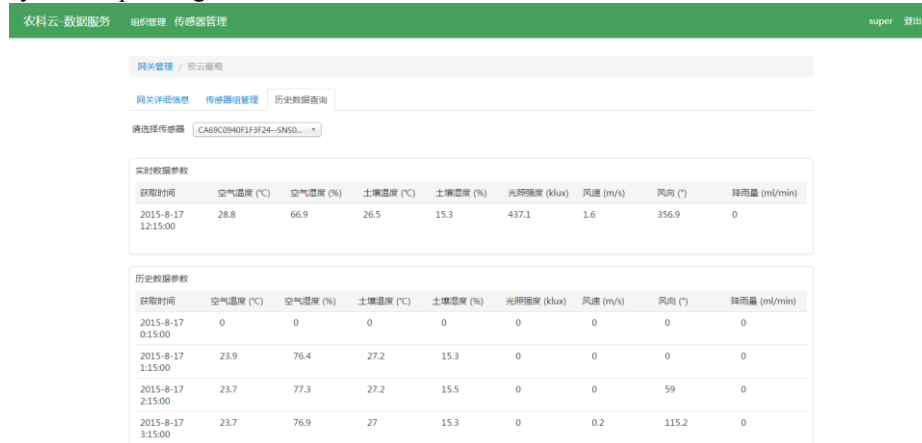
农科云-数据服务 组织管理 传感器管理 super 登出

网关管理 / 宏云葡萄

网关详细信息 传感器组管理 历史数据查询

请选择传感器 CA69C0940F1F3F24--SNS0...

实时数据参数

| 获取时间 | 空气温度 (°C) | 空气湿度 (%) | 土壤温度 (°C) | 土壤湿度 (%) | 光照强度 (klux) | 风速 (m/s) | 风向 (°) | 降雨量 (ml/min) |
|---|---|---|---|---|---|---|---|---|
| 2015-8-17 12:15:00 | 28.8 | 66.9 | 26.5 | 15.3 | 437.1 | 1.6 | 356.9 | 0 |

历史数据参数

| 获取时间 | 空气温度 (°C) | 空气湿度 (%) | 土壤温度 (°C) | 土壤湿度 (%) | 光照强度 (klux) | 风速 (m/s) | 风向 (°) | 降雨量 (ml/min) |
|---|---|---|---|---|---|---|---|---|
| 2015-8-17 0:15:00 | 0 | 0 | 0 | 0 | 0 | 0 | 0 | 0 |
| 2015-8-17 1:15:00 | 23.9 | 76.4 | 27.2 | 15.3 | 0 | 0 | 0 | 0 |
| 2015-8-17 2:15:00 | 23.7 | 77.3 | 27.2 | 15.5 | 0 | 0 | 59 | 0 |
| 2015-8-17 3:15:00 | 23.7 | 76.9 | 27 | 15.3 | 0 | 0.2 | 115.2 | 0 |